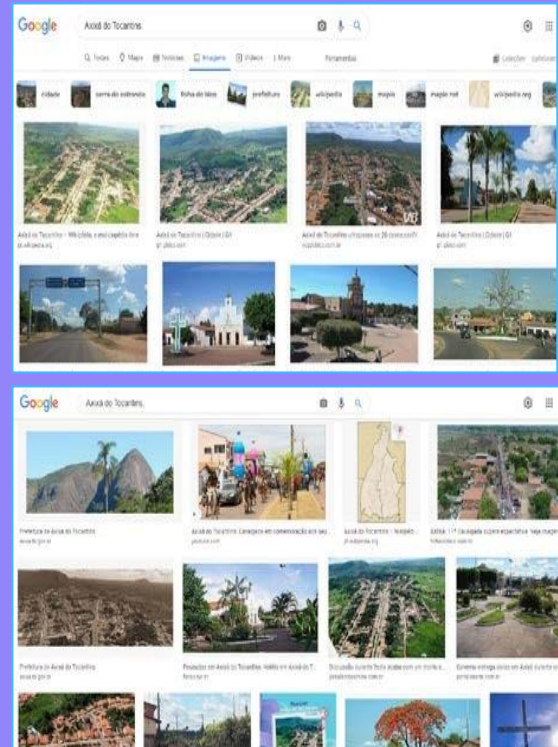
Google
Axixá do Tocantins

Todas Maps Notícias Imagens Vídeos Mais Ferramentas

Coleções

cidade serra do estrondo festa de reis prefeitura wikipedia mapa maple net wikipedia.org

Axixá do Tocantins – Wikipédia, a enciclopédia livre
pt.wikipedia.org

Axixá do Tocantins | Cidade | G1
g1.globo.com

Axixá do Tocantins
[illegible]

Axixá do Tocantins | Cidade | G1
g1.globo.com

Google
Axixá do Tocantins

Prefeitura de Axixá do Tocantins
axixa.to.gov.br

Axixá do Tocantins: Cavalgada em comemoração aos seu...
youtube.com

Axixá do Tocantins – Wikipédia
pt.wikipedia.org

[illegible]

Prefeitura de Axixá do Tocantins
axixa.to.gov.br

Pousadas em Axixá do Tocantins: Hotéis em Axixá do T...
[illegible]

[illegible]

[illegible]